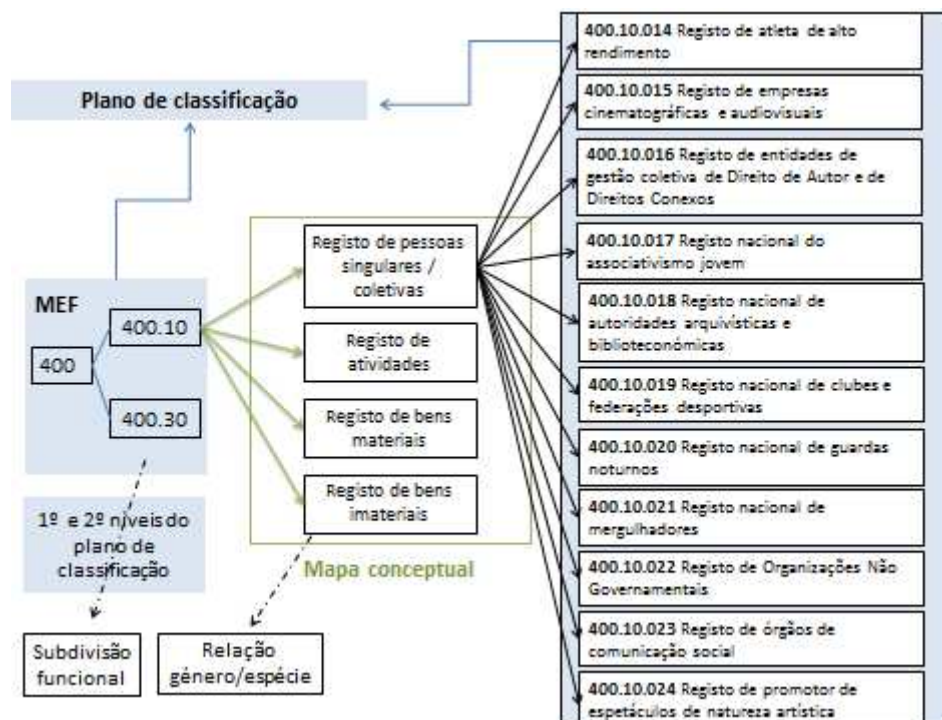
Plano de classificação

MEF

400

400.10

400.30

1º e 2º níveis do plano de classificação

Subdivisão funcional

Registo de pessoas singulares / coletivas

Registo de atividades

Registo de bens materiais

Registo de bens imateriais

Mapa conceptual

Relação género/espécie

400.10.014 Registo de atleta de alto rendimento

400.10.015 Registo de empresas cinematográficas e audiovisuais

400.10.016 Registo de entidades de gestão coletiva de Direito de Autor e de Direitos Conexos

400.10.017 Registo nacional do associativismo jovem

400.10.018 Registo nacional de autoridades arquivísticas e biblioteconómicas

400.10.019 Registo nacional de clubes e federações desportivas

400.10.020 Registo nacional de guardas noturnos

400.10.021 Registo nacional de mergulhadores

400.10.022 Registo de Organizações Não Governamentais

400.10.023 Registo de órgãos de comunicação social

400.10.024 Registo de promotor de espetáculos de natureza artística